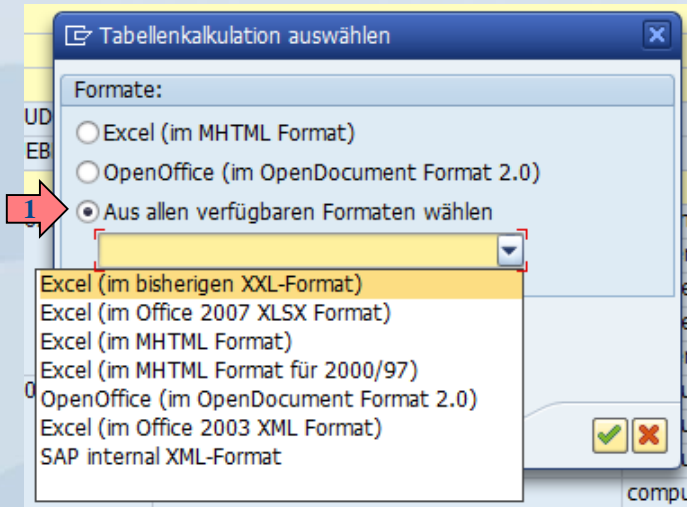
Tabellenkalkulation auswählen

UD
EB

Formate:

Excel (im MHTML Format)

OpenOffice (im OpenDocument Format 2.0)

1

Aus allen verfügbaren Formaten wählen

Excel (im bisherigen XXL-Format)
Excel (im Office 2007 XLSX Format)
Excel (im MHTML Format)
Excel (im MHTML Format für 2000/97)
OpenOffice (im OpenDocument Format 2.0)
Excel (im Office 2003 XML Format)
SAP internal XML-Format

compu